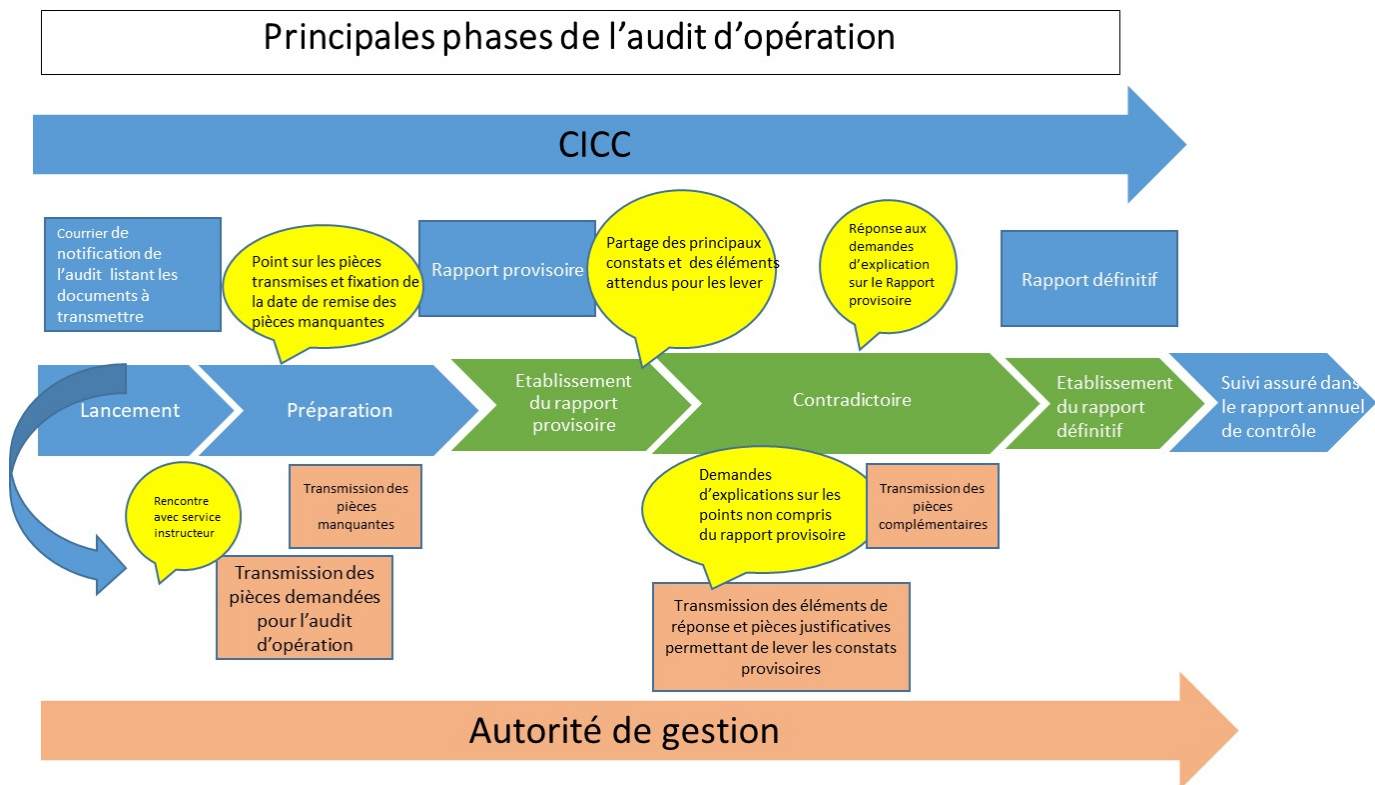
Principales phases de l'audit d'opération

CICC

Courrier de notification de l'audit listant les documents à transmettre

Point sur les pièces transmises et fixation de la date de remise des pièces manquantes

Rapport provisoire

Partage des principaux constats et des éléments attendus pour les lever

Réponse aux demandes d'explication sur le Rapport provisoire

Rapport définitif

Lancement

Préparation

Etablissement du rapport provisoire

Contradictoire

Etablissement du rapport définitif

Suivi assuré dans le rapport annuel de contrôle

Rencontre avec service instructeur

Transmission des pièces manquantes

Demandes d'explications sur les points non compris du rapport provisoire

Transmission des pièces complémentaires

Transmission des pièces demandées pour l'audit d'opération

Transmission des éléments de réponse et pièces justificatives permettant de lever les constats provisoires

Autorité de gestion